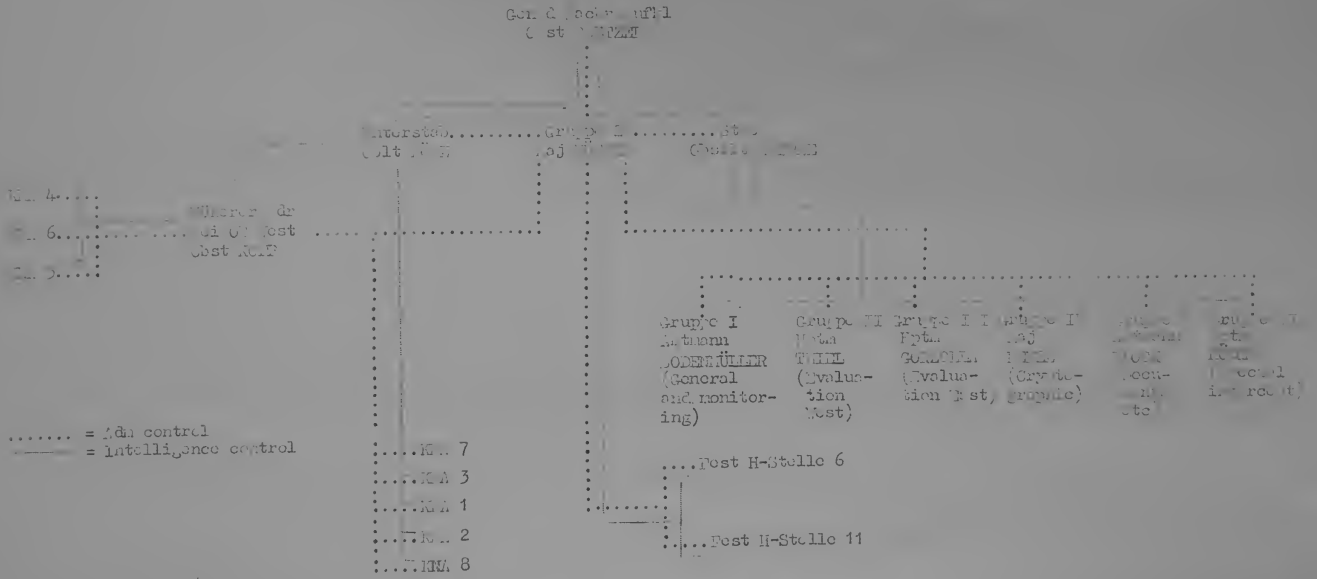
Gen d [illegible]
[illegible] st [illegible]

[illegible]erstab ........ Gruppe I ........ Stb
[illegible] olt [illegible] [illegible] Maj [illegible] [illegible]

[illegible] 4....
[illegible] 6.... Führer d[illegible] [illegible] ....
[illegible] 5.... Obst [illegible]

Gruppe I Hptmann BODENMÜLLER (General and monitoring)

Gruppe II Hptm THIEL (Evaluation West)

Gruppe III Hptm GORLOCH (Evaluation East)

Gruppe IV Maj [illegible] (Cryptographic)

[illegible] (Recruitment etc)

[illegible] (Special intercept)

....... = Adm control
——— = intelligence control

....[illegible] 7
....KA 3
....KA 1
....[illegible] 2
....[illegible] 8

....Fest H-Stelle 6

....Fest H-Stelle 11